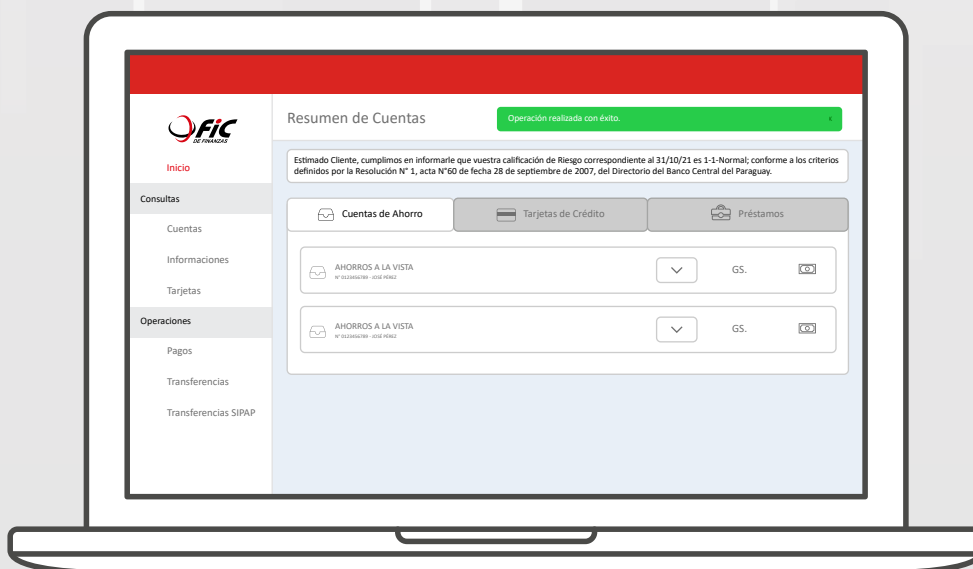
FiC
DE FINANZAS

Inicio

Consultas

Cuentas

Informaciones

Tarjetas

Operaciones

Pagos

Transferencias

Transferencias SIPAP

Resumen de Cuentas

Operación realizada con éxito.

Estimado Cliente, cumplimos en informarle que vuestra calificación de Riesgo correspondiente al 31/10/21 es 1-1-Normal; conforme a los criterios definidos por la Resolución N° 1, acta N°60 de fecha 28 de septiembre de 2007, del Directorio del Banco Central del Paraguay.

Cuentas de Ahorro

Tarjetas de Crédito

Préstamos

AHORROS A LA VISTA
N° 0123456789 - JOSÉ PÉREZ

GS.

AHORROS A LA VISTA
N° 0123456789 - JOSÉ PÉREZ

GS.